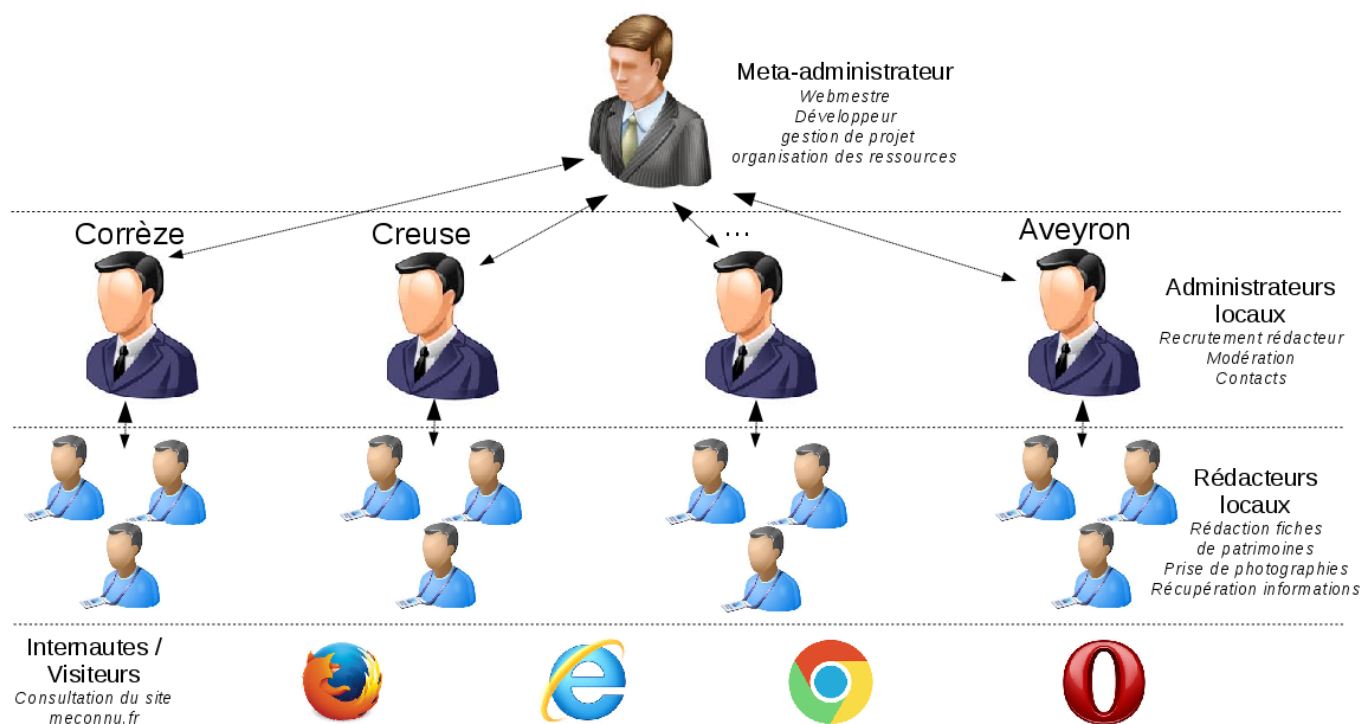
Meta-administrateur
Webmestre
Développeur
gestion de projet
organisation des ressources

Corrèze

Creuse

...

Aveyron

Administrateurs locaux
Recrutement rédacteur
Modération
Contacts

Rédacteurs locaux
Rédaction fiches de patrimoines
Prise de photographies
Récupération informations

Internautes / Visiteurs
Consultation du site meconnu.fr